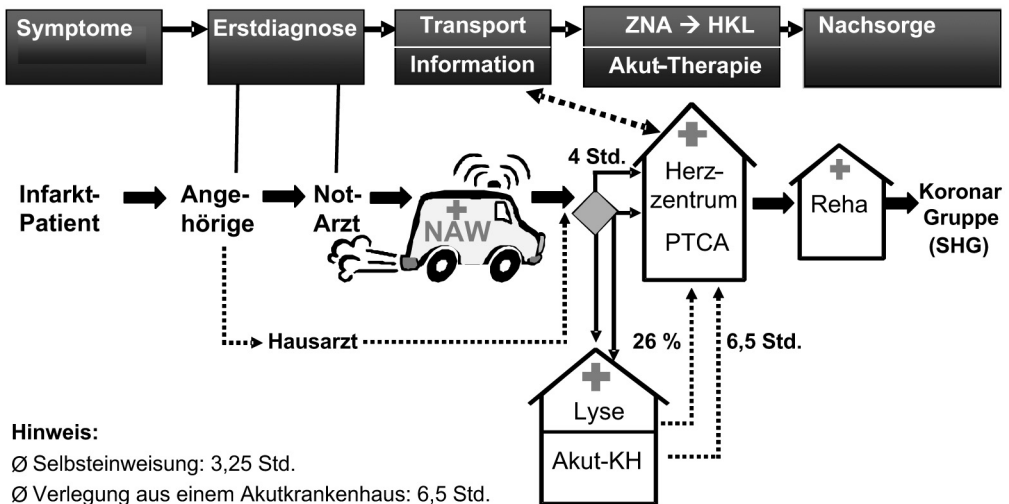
Symptome
Erstdiagnose
Transport
Information
ZNA → HKL
Akut-Therapie
Nachsorge

4 Std.

Infarkt-Patient
Angehörige
Not-Arzt
NAW
Herzzentrum
PTCA
Reha
Koronar Gruppe (SHG)

Hausarzt
26 %
6,5 Std.

Lyse
Akut-KH

Hinweis:
Ø Selbsteinweisung: 3,25 Std.
Ø Verlegung aus einem Akutkrankenhaus: 6,5 Std.